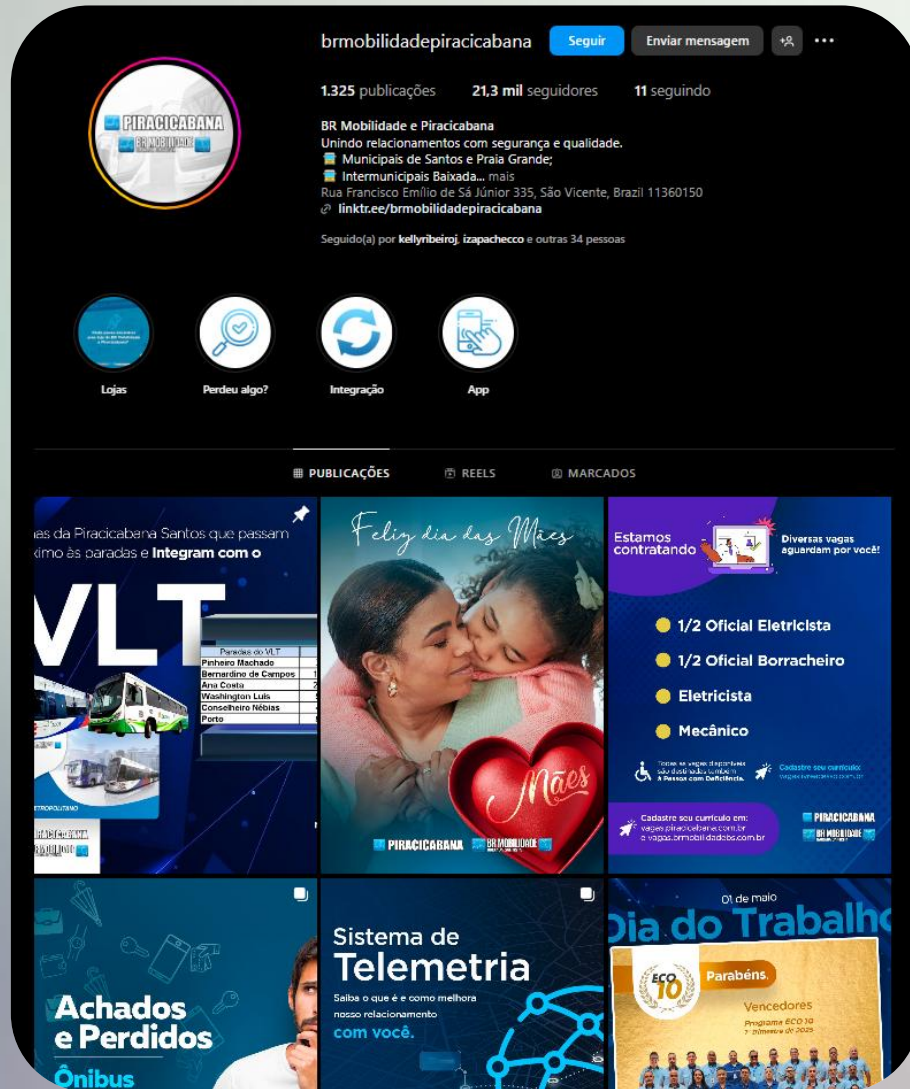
brmobilidadepiracicabana Seguir Enviar mensagem

1.325 publicações 21,3 mil seguidores 11 seguindo

BR Mobilidade e Piracicabana
Unindo relacionamentos com segurança e qualidade.
Municipais de Santos e Praia Grande;
Intermunicipais Baixada... mais
Rua Francisco Emílio de Sá Júnior 335, São Vicente, Brazil 11360150
linktr.ee/brmobilidadepiracicabana

Seguido(a) por kellyribeiroj, izapachecco e outras 34 pessoas

PIRACICABANA BR MOBILIDADE

Lojas Perdeu algo? Integração App

PUBLICAÇÕES REELS MARCADOS

as da Piracicabana Santos que passam ximo às paradas e Integram com o VLT

| Paradas do VLT |
|---|
| Pinheiro Machado |
| Bernardino de Campos |
| Ana Costa |
| Washington Luís |
| Conselheiro Nébias |
| Porto |

ETROPOLITANO
PIRACICABANA BR MOBILIDADE

Feliz dia das Mães
Mães
PIRACICABANA BR MOBILIDADE

Estamos contratando
Diversas vagas aguardam por você!
1/2 Oficial Eletricista
1/2 Oficial Borracheiro
Eletricista
Mecânico
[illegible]
Cadastre seu currículo: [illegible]
Cadastre seu currículo em: vagas.piracicabana.com.br e vagas.brmobilidadebs.com.br
PIRACICABANA BR MOBILIDADE

Achados e Perdidos Ônibus

Sistema de Telemetria
Saiba o que é e como melhora nosso relacionamento com você.

01 de maio
Dia do Trabalho
ECO 10 Parabéns
Vencedores
Programa ECO 10
1º bimestre de 2025